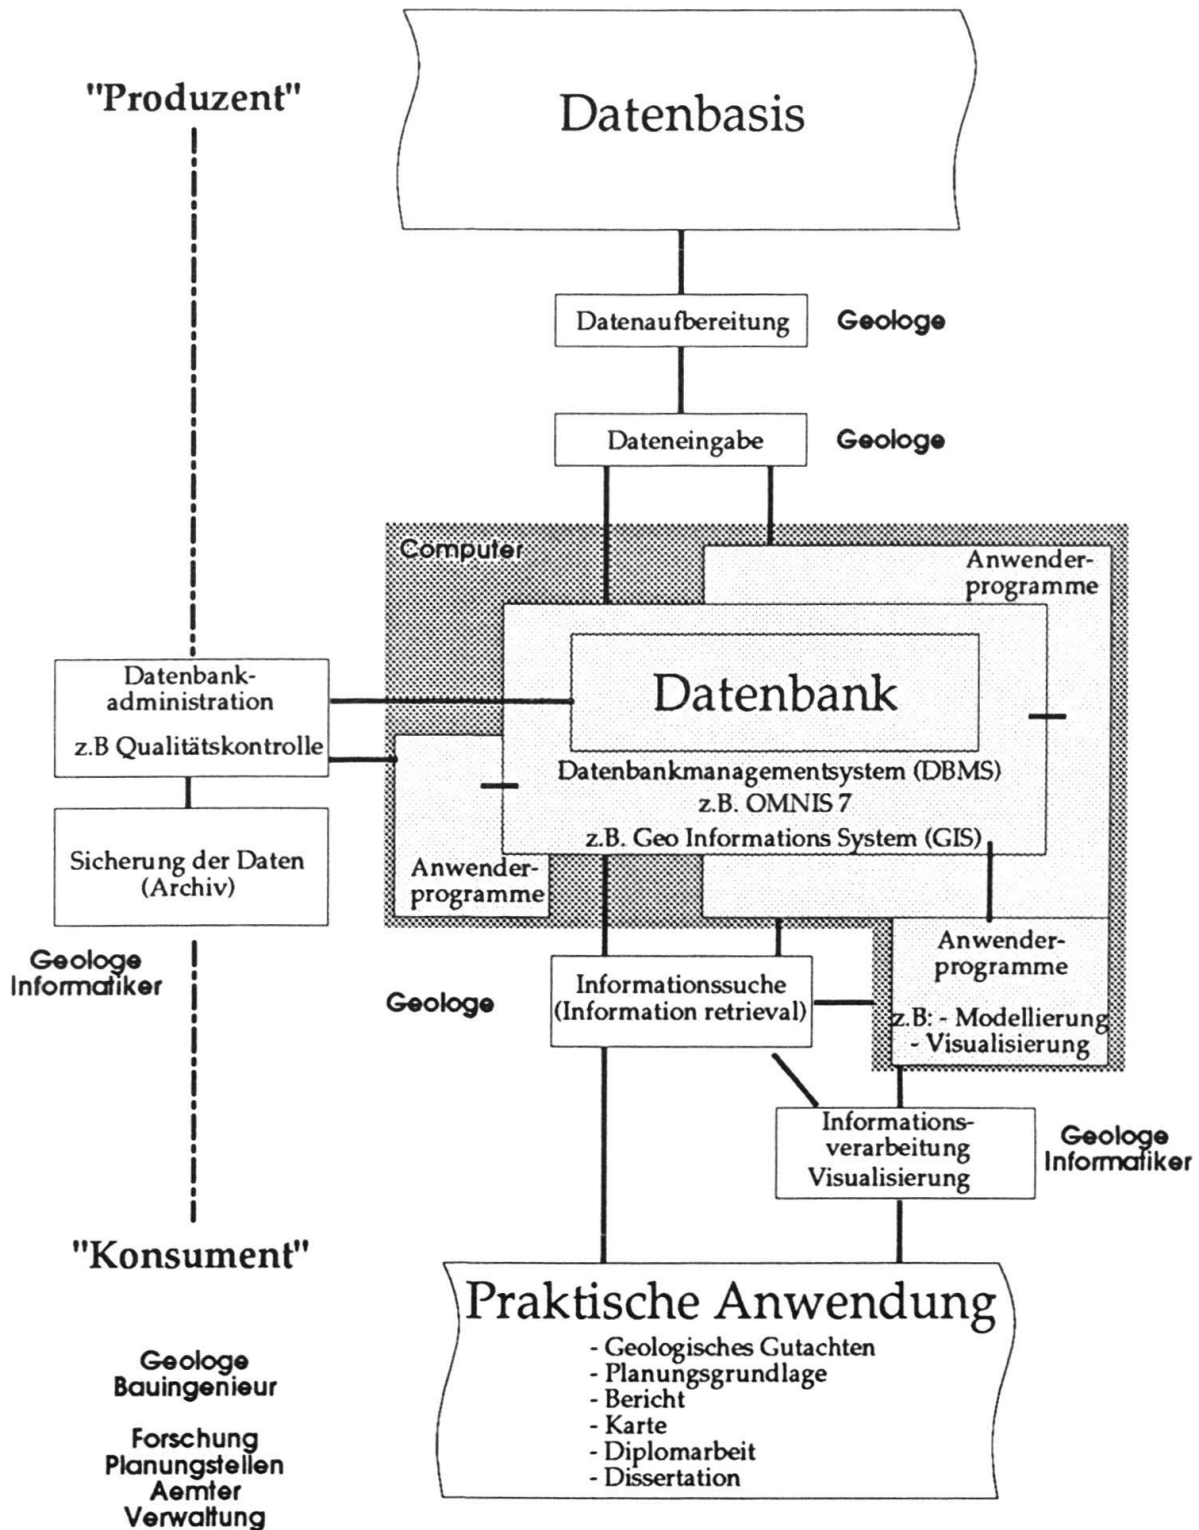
"Produzent"

Datenbasis

Datenaufbereitung

Geologe

Dateneingabe

Geologe

Computer

Anwenderprogramme

Datenbankadministration

z.B Qualitätskontrolle

Datenbank

Datenbankmanagementsystem (DBMS)
z.B. OMNIS 7
z.B. Geo Informations System (GIS)

Sicherung der Daten (Archiv)

Anwenderprogramme

Geologe
Informatiker

Anwenderprogramme

Informationssuche (Information retrieval)

Geologe

z.B: - Modellierung
- Visualisierung

Informationsverarbeitung
Visualisierung

Geologe
Informatiker

"Konsument"

Praktische Anwendung
- Geologisches Gutachten
- Planungsgrundlage
- Bericht
- Karte
- Diplomarbeit
- Dissertation

Geologe
Bauingenieur

Forschung
Planungstellen
Aemter
Verwaltung